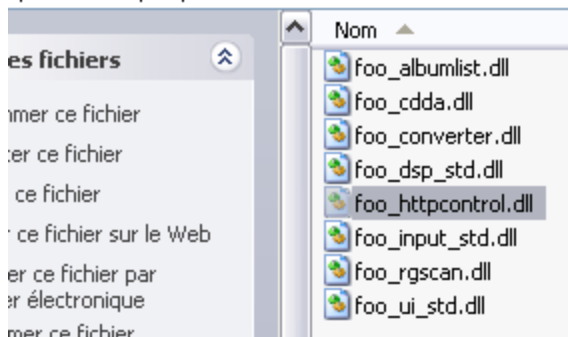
es fichiers

mmer ce fichier

cer ce fichier

ce fichier

r ce fichier sur le Web

er ce fichier par
er électronique

mer ce fichier

Nom

foo_albumlist.dll
foo_cdda.dll
foo_converter.dll
foo_dsp_std.dll
foo_httpcontrol.dll
foo_input_std.dll
foo_rgscan.dll
foo_ui_std.dll